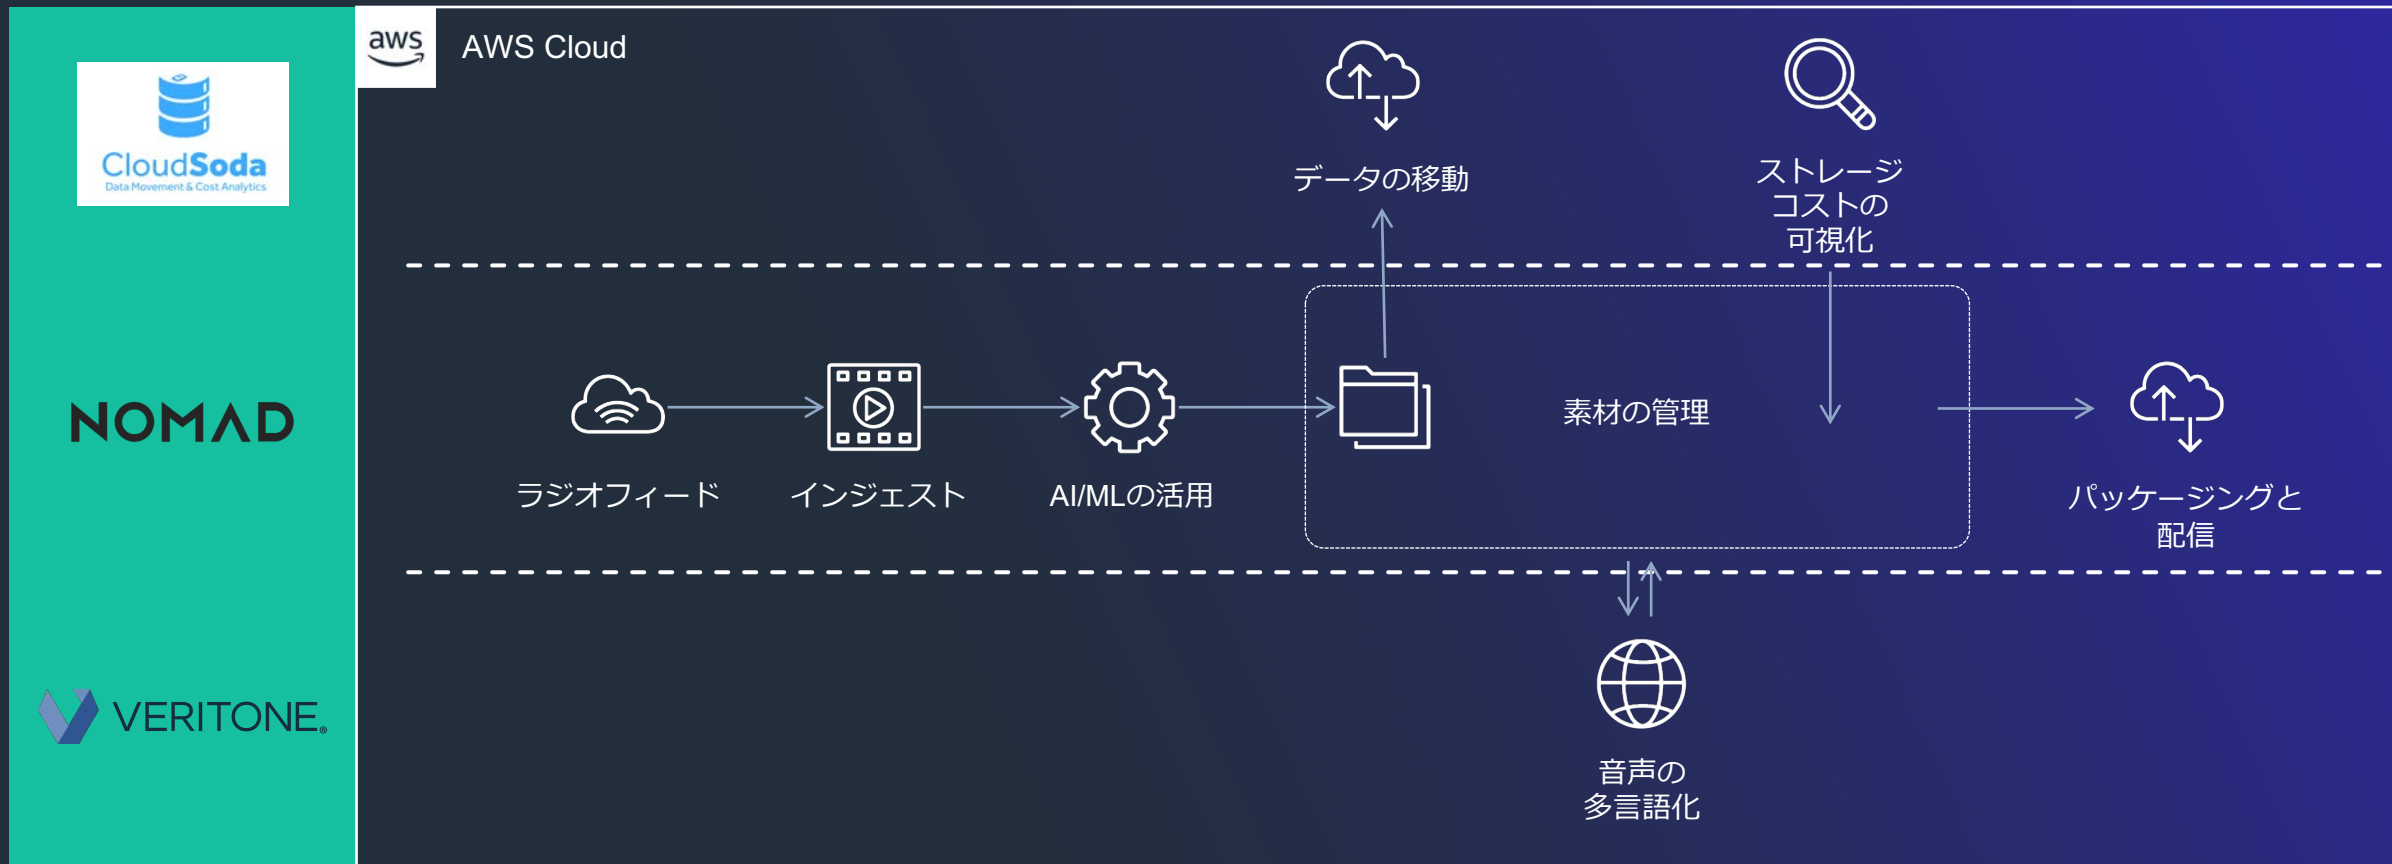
CloudSoda
Data Movement & Cost Analytics

NOMAD

VERITONE

aws

AWS Cloud

データの移動

ストレージ
コストの
可視化

ラジオフィード

インジェスト

AI/MLの活用

素材の管理

パッケージングと
配信

音声の
多言語化